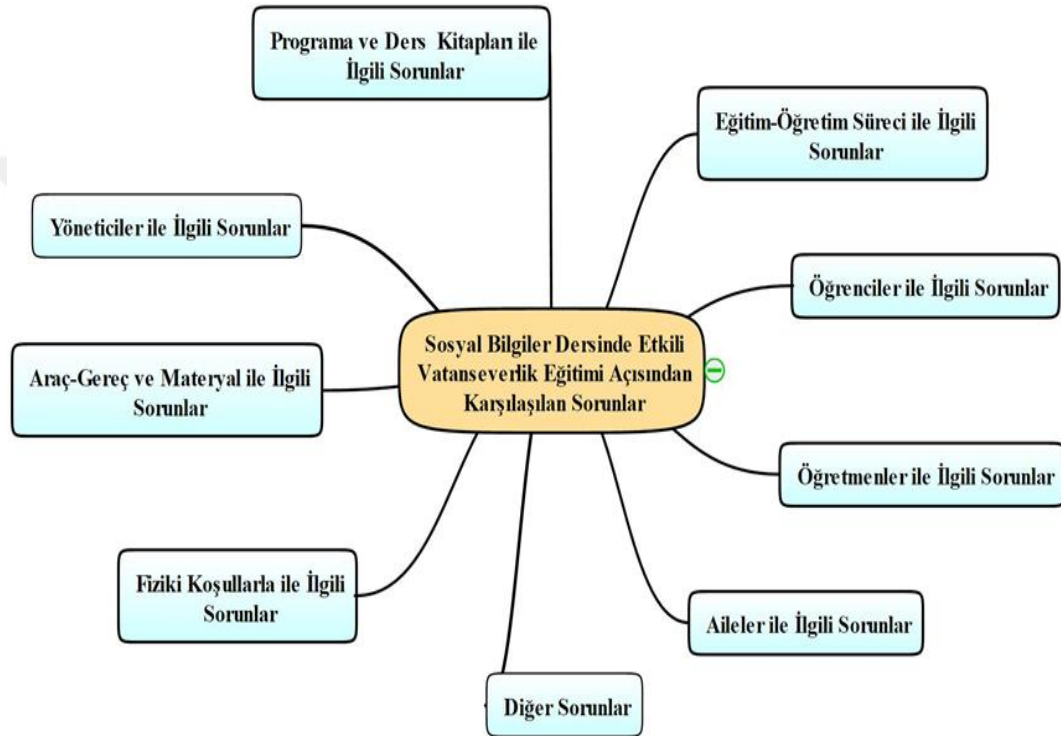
Sosyal Bilgiler Dersinde Etkili Vatanseverlik Eğitimi Açısından Karşılaşılan Sorunlar

Programa ve Ders Kitapları ile İlgili Sorunlar

Eğitim-Öğretim Süreci ile İlgili Sorunlar

Öğrenciler ile İlgili Sorunlar

Öğretmenler ile İlgili Sorunlar

Aileler ile İlgili Sorunlar

Diğer Sorunlar

Fiziki Koşullarla ile İlgili Sorunlar

Araç-Gereç ve Materyal ile İlgili Sorunlar

Yöneticiler ile İlgili Sorunlar